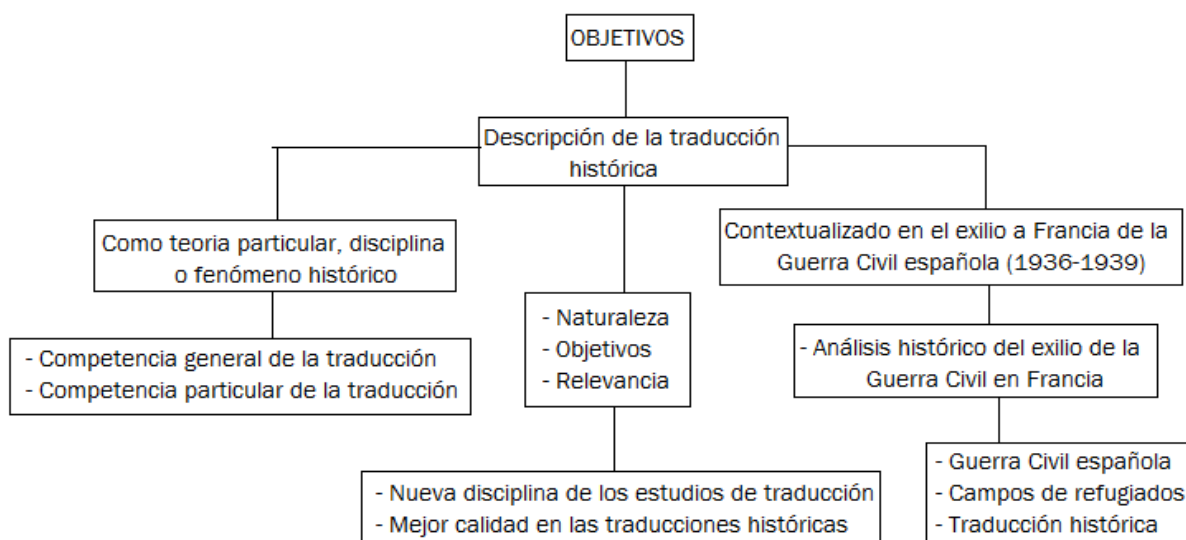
OBJETIVOS

Descripción de la traducción histórica

Como teoria particular, disciplina o fenómeno histórico

- Competencia general de la traducción
- Competencia particular de la traducción

- Naturaleza
- Objetivos
- Relevancia

- Nueva disciplina de los estudios de traducción
- Mejor calidad en las traducciones históricas

Contextualizado en el exilio a Francia de la Guerra Civil española (1936-1939)

- Análisis histórico del exilio de la Guerra Civil en Francia

- Guerra Civil española
- Campos de refugiados
- Traducción histórica